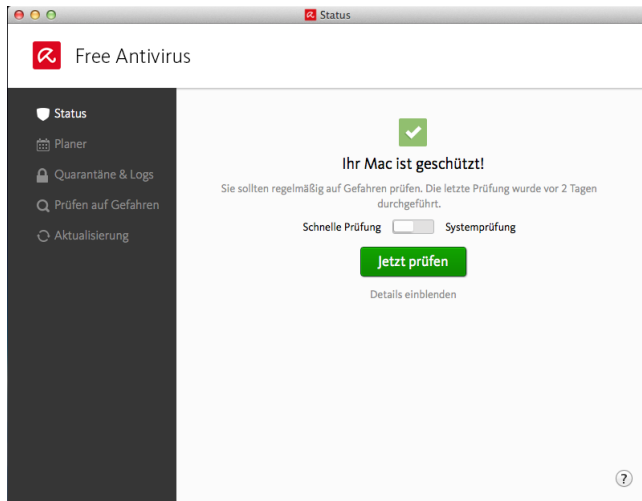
Status

Free Antivirus

Status
Planer
Quarantäne & Logs
Prüfen auf Gefahren
Aktualisierung

Ihr Mac ist geschützt!

Sie sollten regelmäßig auf Gefahren prüfen. Die letzte Prüfung wurde vor 2 Tagen durchgeführt.

Schnelle Prüfung Systemprüfung

Jetzt prüfen

Details einblenden

?